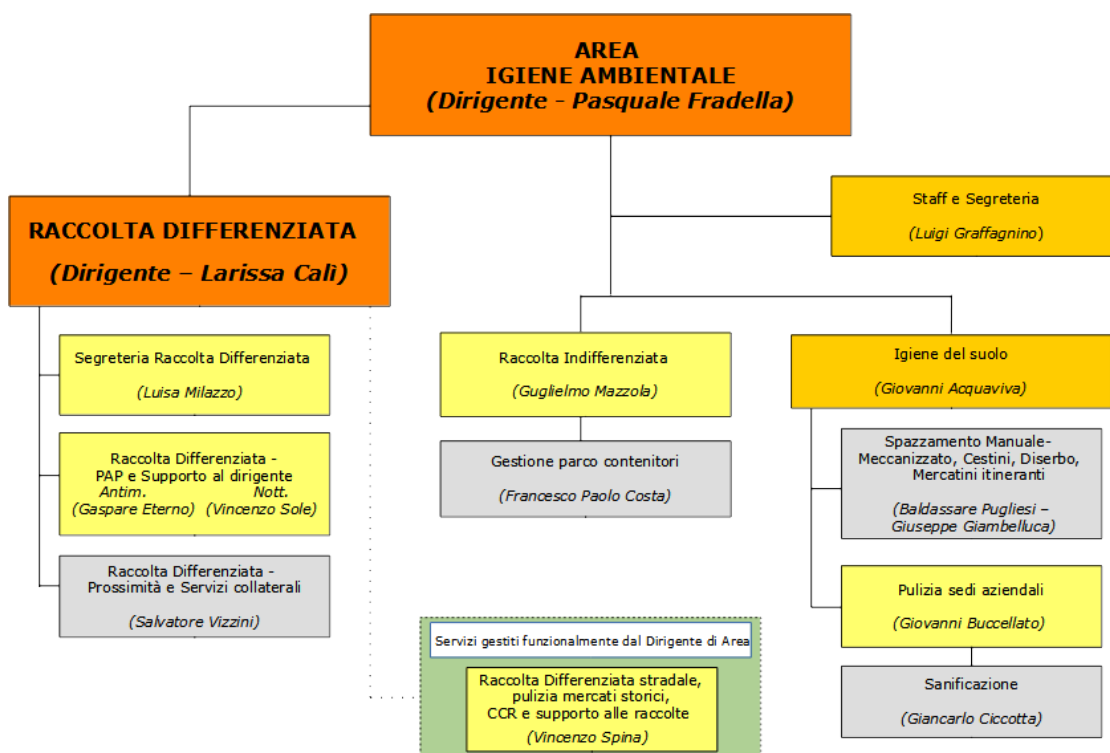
AREA
IGIENE AMBIENTALE
(Dirigente - Pasquale Fradella)

RACCOLTA DIFFERENZIATA
(Dirigente – Larissa Calì)

Staff e Segreteria
(Luigi Graffagnino)

Segreteria Raccolta Differenziata
(Luisa Milazzo)

Raccolta Differenziata - PAP e Supporto al dirigente
Antim. (Gaspare Eterno)
Nott. (Vincenzo Sole)

Raccolta Differenziata - Prossimità e Servizi collaterali
(Salvatore Vizzini)

Raccolta Indifferenziata
(Guglielmo Mazzola)

Gestione parco contenitori
(Francesco Paolo Costa)

Igiene del suolo
(Giovanni Acquaviva)

Spazzamento Manuale-Meccanizzato, Cestini, Diserbo, Mercatini itineranti
(Baldassare Pugliesi – Giuseppe Giambelluca)

Pulizia sedi aziendali
(Giovanni Buccellato)

Sanificazione
(Giancarlo Ciccotta)

Servizi gestiti funzionalmente dal Dirigente di Area

Raccolta Differenziata stradale, pulizia mercati storici, CCR e supporto alle raccolte
(Vincenzo Spina)